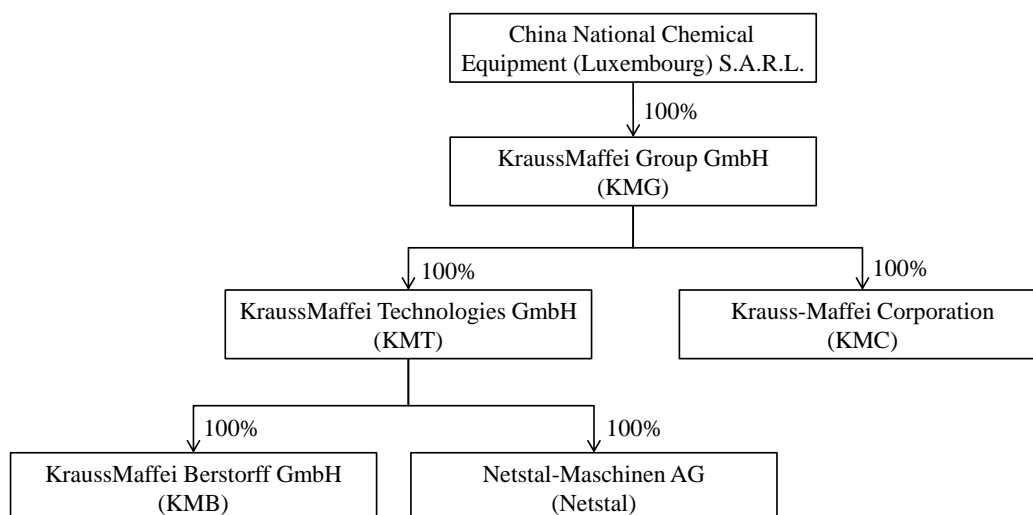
China National Chemical Equipment (Luxembourg) S.A.R.L.

100%

KraussMaffei Group GmbH (KMG)

100%

KraussMaffei Technologies GmbH (KMT)

100%

Krauss-Maffei Corporation (KMC)

100%

KraussMaffei Berstorff GmbH (KMB)

100%

Netstal-Maschinen AG (Netstal)